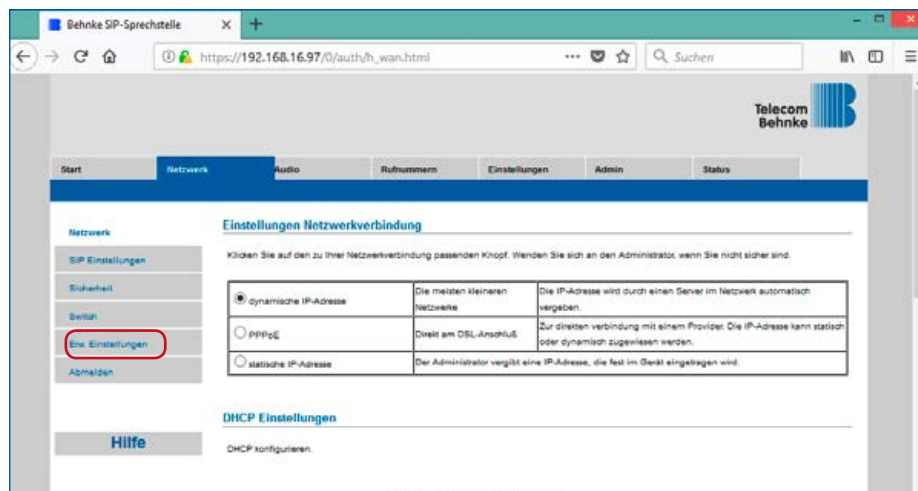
Behnke SIP-Sprechstelle × +

https://192.168.16.97/0/auth/h_wan.html ··· Suchen

Telecom Behnke

| Start | Netzwerk | Audio | Rufnummern | Einstellungen | Admin | Status |
|---|---|---|---|---|---|---|

Netzwerk
SIP Einstellungen
Sicherheit
Switch
Erw. Einstellungen
Abmelden

Hilfe

Einstellungen Netzwerkverbindung

Klicken Sie auf den zu Ihrer Netzwerkverbindung passenden Knopf. Wenden Sie sich an den Administrator, wenn Sie nicht sicher sind.

| | | |
|---|---|---|
| dynamische IP-Adresse | Die meisten kleineren Netzwerke | Die IP-Adresse wird durch einen Server im Netzwerk automatisch vergeben. |
| PPPoE | Direkt am DSL-Anschluß | Zur direkten verbindung mit einem Provider. Die IP-Adresse kann statisch oder dynamisch zugewiesen werden. |
| statische IP-Adresse | Der Administrator vergibt eine IP-Adresse, die fest im Gerät eingetragen wird. | |

DHCP Einstellungen

DHCP konfigurieren.